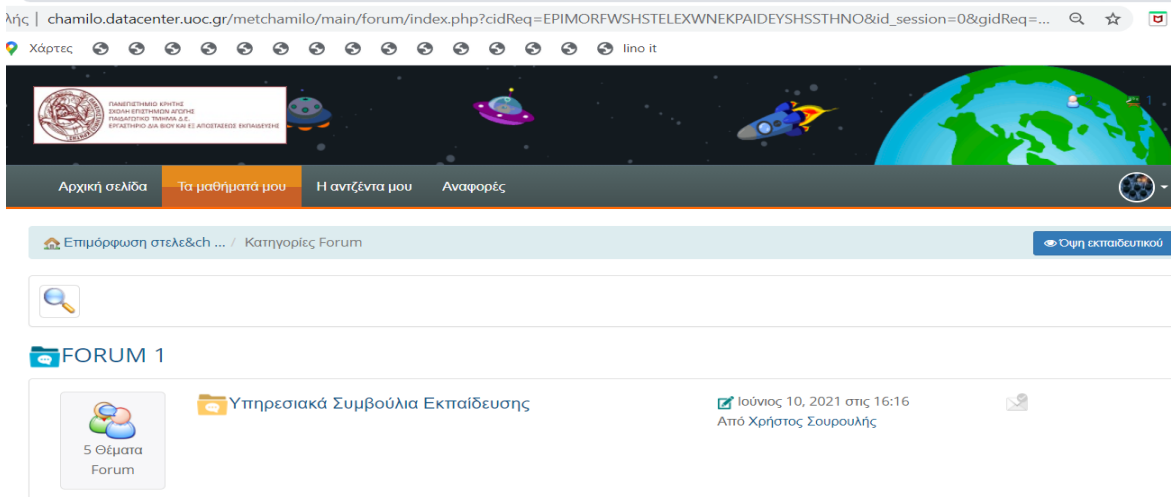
λής | chamilo.datacenter.uoc.gr/metchamilo/main/forum/index.php?cidReq=EPIMORFWSHSTELEXWNEKPAIDEYSHSSTHNO&id_session=0&gidReq=...

Χάρτες lino it

ΠΑΝΕΠΙΣΤΗΜΙΟ ΚΡΗΤΗΣ
ΣΧΟΛΗ ΕΠΙΣΤΗΜΩΝ ΑΓΩΓΗΣ
ΠΑΙΔΑΓΩΓΙΚΟ ΤΜΗΜΑ Δ.Ε.
ΕΡΓΑΣΤΗΡΙΟ ΔΙΑ ΒΙΟΥ ΚΑΙ ΕΞ ΑΠΟΣΤΑΣΕΩΣ ΕΚΠΑΙΔΕΥΣΗΣ

1

Αρχική σελίδα Τα μαθήματά μου Η αντζέντα μου Αναφορές

Επιμόρφωση στελε&ch ... / Κατηγορίες Forum

Όψη εκπαιδευτικού

FORUM 1

Υπηρεσιακά Συμβούλια Εκπαίδευσης

Ιούνιος 10, 2021 στις 16:16
Από Χρήστος Σουρουλής

5 Θέματα Forum